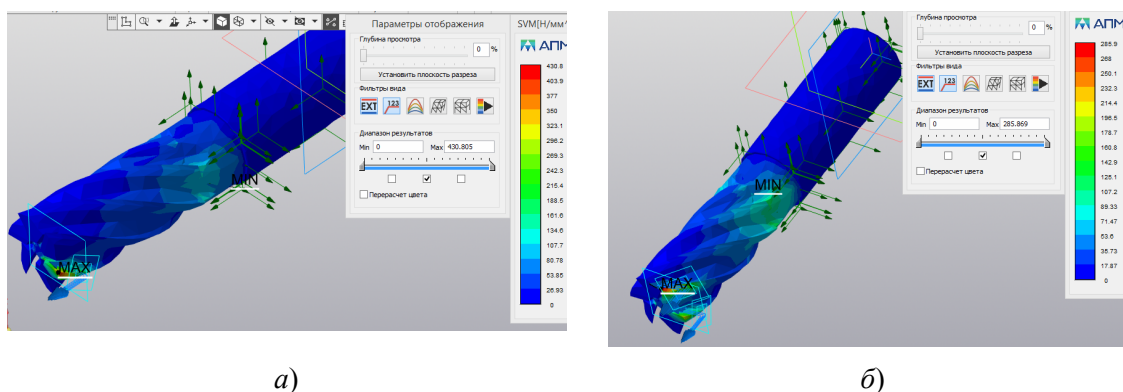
Параметры отображения
SVM[Н/мм²]
Глубина просмотра
0 %
Установить плоскость разреза
Фильтры вида
EXT 123
Диапазон результатов
Min 0 Max 430.805
☑
Перерасчет цвета
АПМ
430.8
403.9
377
350
323.1
296.2
269.3
242.3
215.4
188.5
161.6
134.6
107.7
80.78
53.85
26.93
0
MIN
MAX

Глубина просмотра
0 %
Установить плоскость разреза
Фильтры вида
EXT 123
Диапазон результатов
Min 0 Max 285.869
☑
Перерасчет цвета
АПМ
285.9
268
250.1
232.3
214.4
196.5
178.7
160.8
142.9
125.1
107.2
89.33
71.47
53.6
35.73
17.87
0
MIN
MAX

а)

б)